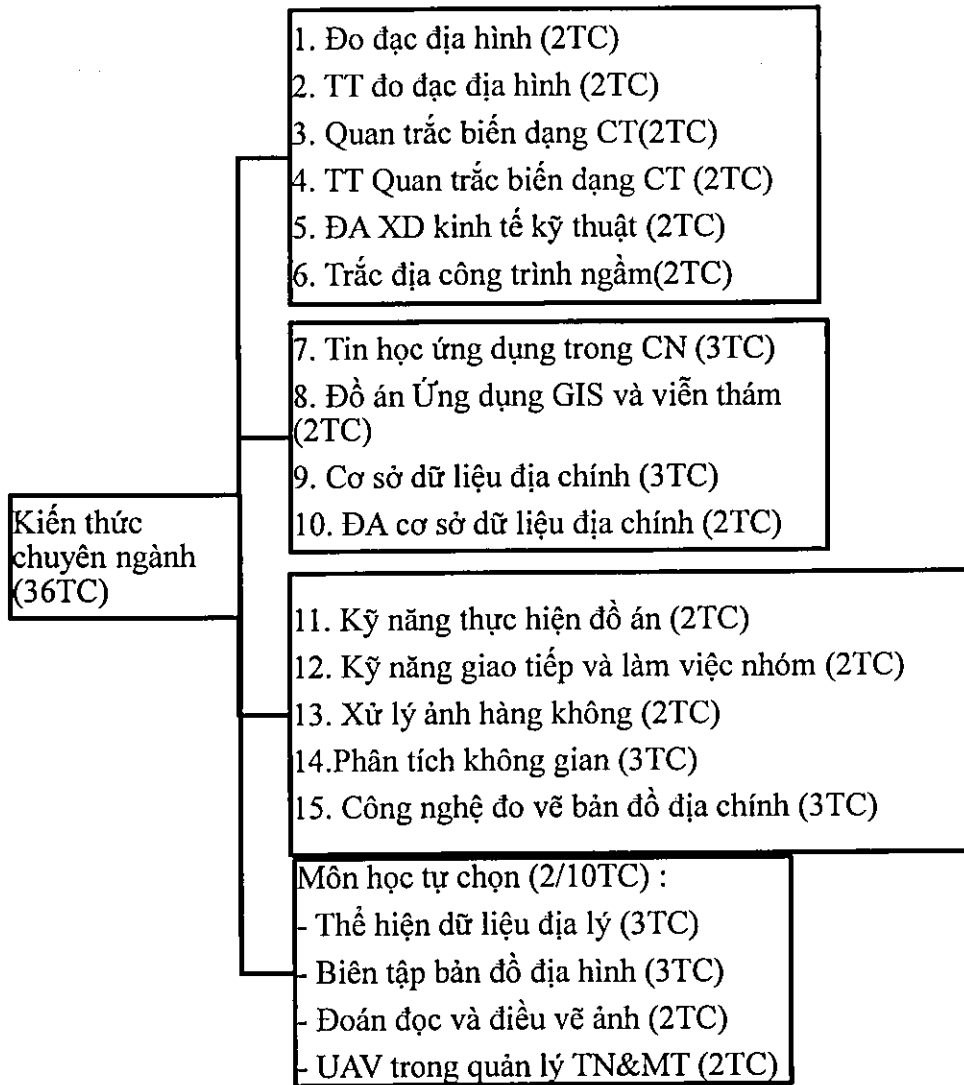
Kiến thức chuyên ngành (36TC)

1. Đo đạc địa hình (2TC)
2. TT đo đạc địa hình (2TC)
3. Quan trắc biến dạng CT(2TC)
4. TT Quan trắc biến dạng CT (2TC)
5. ĐA XD kinh tế kỹ thuật (2TC)
6. Trắc địa công trình ngầm(2TC)

7. Tin học ứng dụng trong CN (3TC)
8. Đồ án Ứng dụng GIS và viễn thám (2TC)
9. Cơ sở dữ liệu địa chính (3TC)
10. ĐA cơ sở dữ liệu địa chính (2TC)

11. Kỹ năng thực hiện đồ án (2TC)
12. Kỹ năng giao tiếp và làm việc nhóm (2TC)
13. Xử lý ảnh hàng không (2TC)
14.Phân tích không gian (3TC)
15. Công nghệ đo vẽ bản đồ địa chính (3TC)

Môn học tự chọn (2/10TC) :
- Thể hiện dữ liệu địa lý (3TC)
- Biên tập bản đồ địa hình (3TC)
- Đoán đọc và điều vẽ ảnh (2TC)
- UAV trong quản lý TN&MT (2TC)